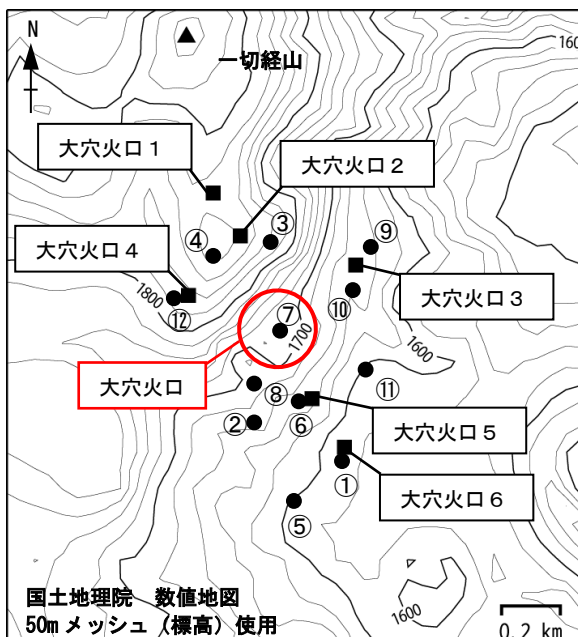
N

一切経山

1600

大穴火口１

大穴火口２

③

④

⑨

大穴火口４

大穴火口３

1800

⑩

⑫

⑦

1700

1600

大穴火口

⑪

⑧

②

⑥

大穴火口５

①

大穴火口６

⑤

1600

国土地理院　数値地図
50m メッシュ（標高）使用

0.2 km